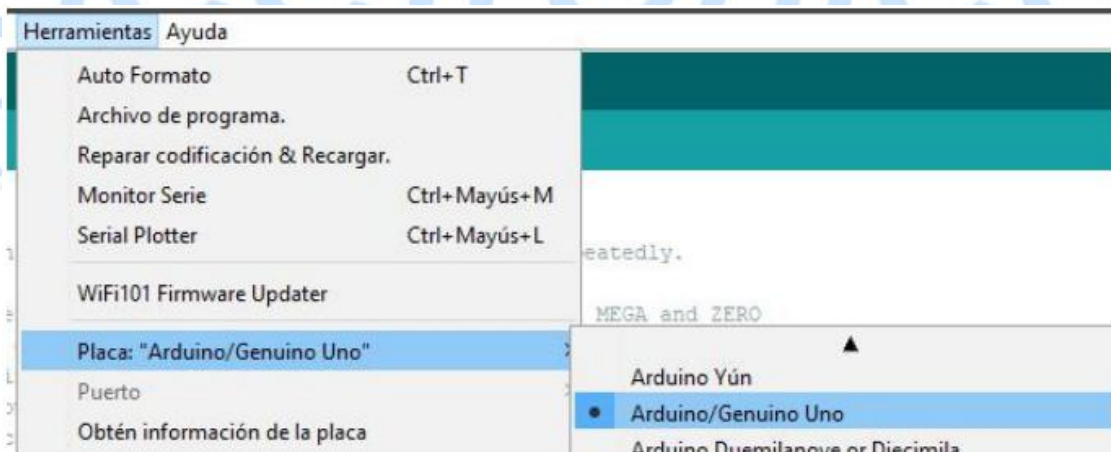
Herramientas Ayuda

Auto Formato Ctrl+T
Archivo de programa.
Reparar codificación & Recargar.
Monitor Serie Ctrl+Mayús+M
Serial Plotter Ctrl+Mayús+L
WiFi101 Firmware Updater
Placa: "Arduino/Genuino Uno"
Puerto
Obtén información de la placa

eatedly.
MEGA and ZERO

▲
Arduino Yún
Arduino/Genuino Uno
Arduino Duemilanove or Diecimila